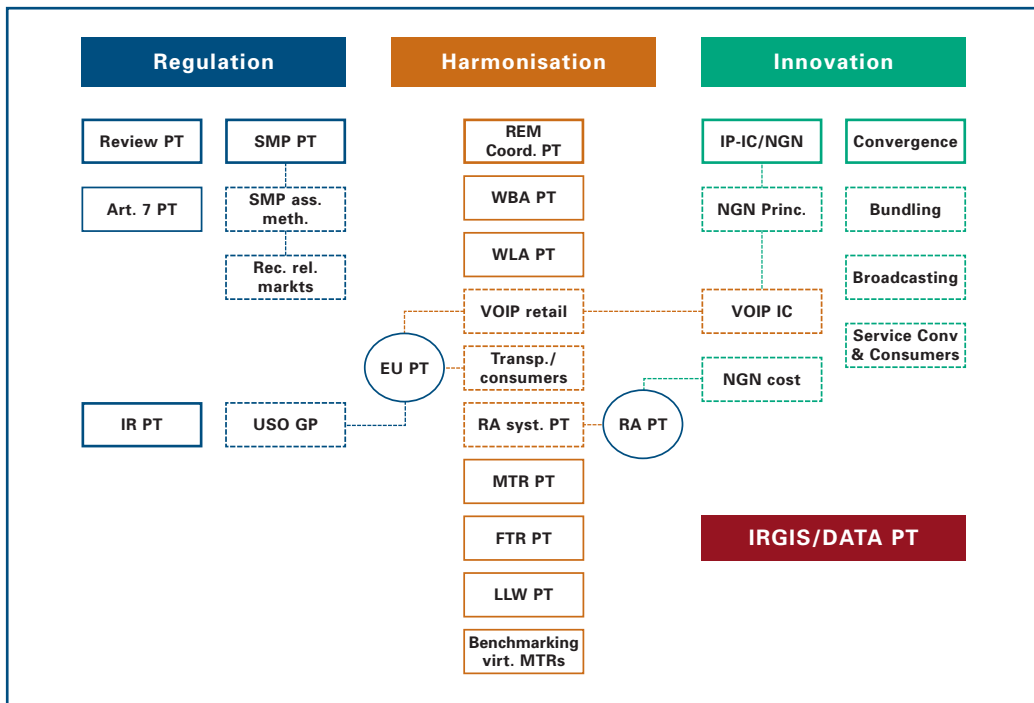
Regulation

Harmonisation

Innovation

Review PT

SMP PT

Art. 7 PT

SMP ass. meth.

Rec. rel. markts

IR PT

USO GP

EU PT

REM Coord. PT

WBA PT

WLA PT

VOIP retail

Transp./ consumers

RA syst. PT

MTR PT

FTR PT

LLW PT

Benchmarking virt. MTRs

RA PT

IP-IC/NGN

NGN Princ.

VOIP IC

NGN cost

Convergence

Bundling

Broadcasting

Service Conv & Consumers

IRGIS/DATA PT